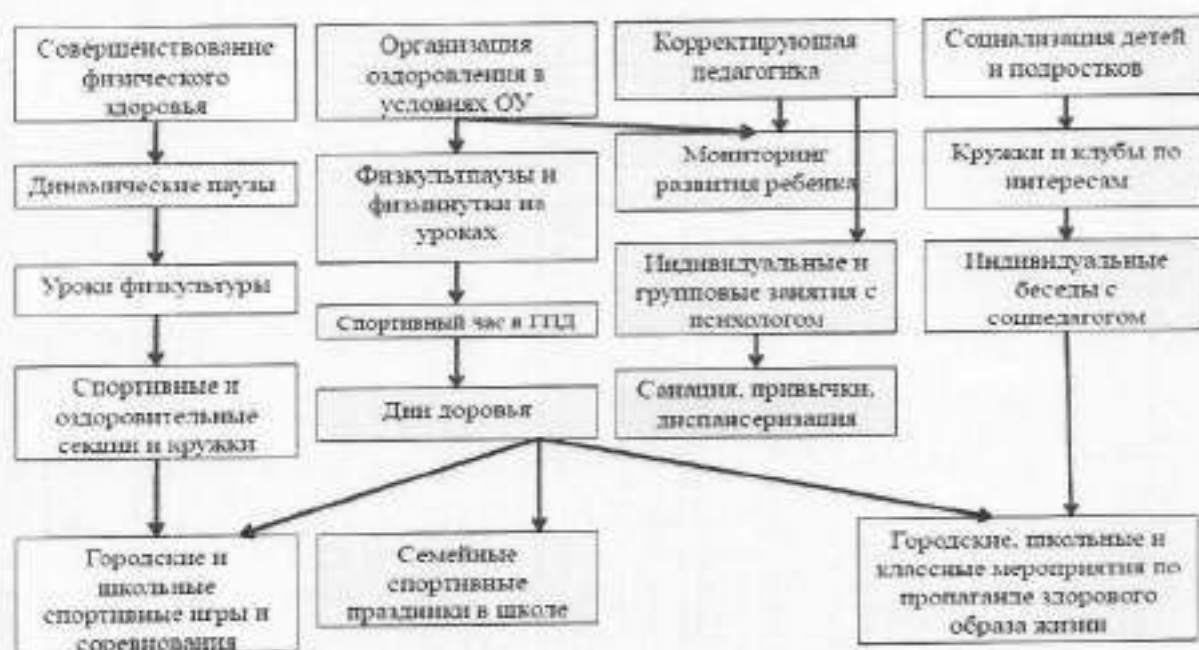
Совершенствование физического здоровья

Динамические паузы

Уроки физкультуры

Спортивные и оздоровительные секции и кружки

Организация оздоровления в условиях ОУ

Физкультпаузы и физминутки на уроках

Спортивный час в ГПД

Дни доровья

Корректирующая педагогика

Мониторинг развития ребенка

Индивидуальные и групповые занятия с психологом

Санация, привычки, диспансеризация

Социализация детей и подростков

Кружки и клубы по интересам

Индивидуальные беседы с соцпедагогом

Городские и школьные спортивные игры и соревнования

Семейные спортивные праздники в школе

Городские, школьные и классные мероприятия по пропаганде здорового образа жизни